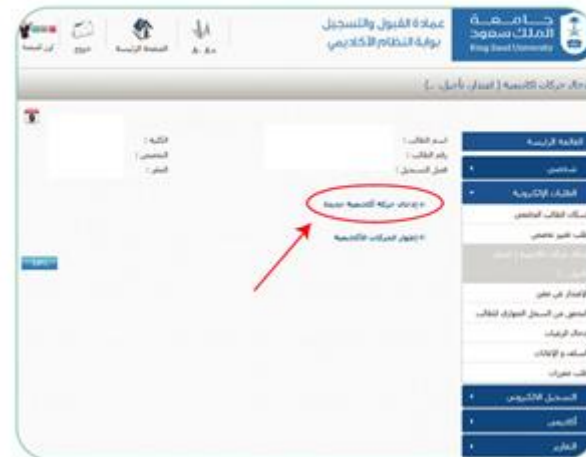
جامعة
الملك سعود
King Saud University

عمادة القبول والتسجيل
بوابة النظام الأكاديمي

خروج
الصفحة الرئيسية

إدخال حركات أكاديمية [ اعتذار، تأجيل ...]

اسم الطالب :
رقم الطالب :
فصل التسجيل :

الكلية :
التخصص :
الحالة :

» إدخال حركة أكاديمية جديدة

» إظهار الحركات الأكاديمية

القائمة الرئيسية
شخصي
الطلبات الإلكترونية
سجلات الطالب المعتمد
طلب تغيير تخصص
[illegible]
الاعتذار عن مقرر
التحقق من السجل الموازي للطالب
إدخال الرغبات
السلف والإعانات
طلب معادلة مقررات
التسجيل الإلكتروني
أكاديمي
التقارير